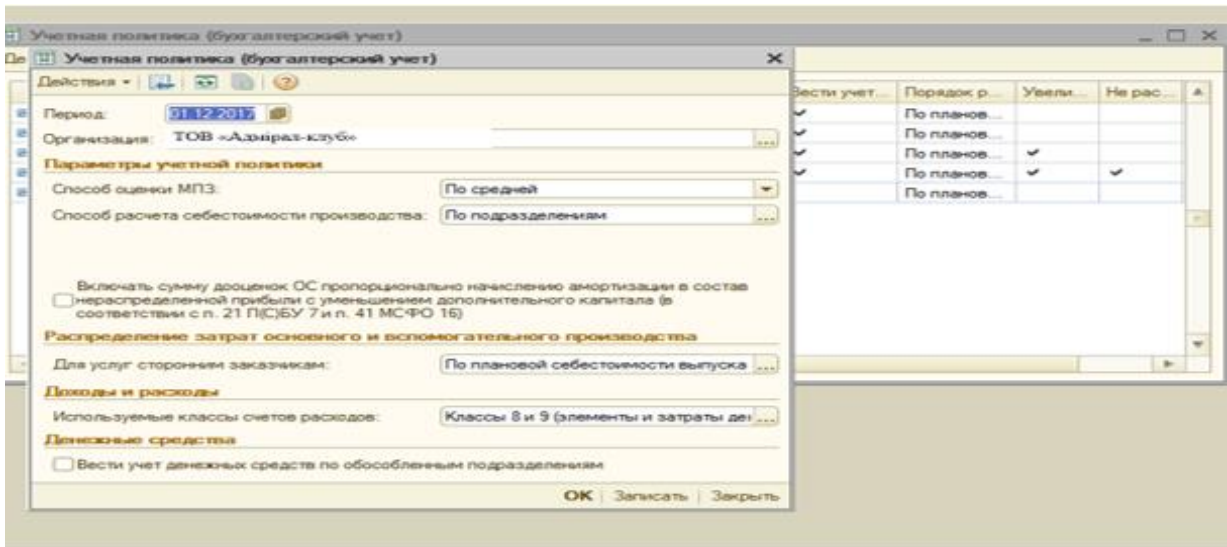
Учетная политика (бухгалтерский учет)

Де

Учетная политика (бухгалтерский учет)

Действия

Период: 01.12.2017

Организация: ТОВ «Адмірал-клуб»

Параметры учетной политики

Способ оценки МПЗ: По средней

Способ расчета себестоимости производства: По подразделениям

Включать сумму дооценок ОС пропорционально начислению амортизации в состав нераспределенной прибыли с уменьшением дополнительного капитала (в соответствии с п. 21 П(С)БУ 7 и п. 41 МСФО 16)

Распределение затрат основного и вспомогательного производства

Для услуг сторонним заказчикам: По плановой себестоимости выпуска

Доходы и расходы

Используемые классы счетов расходов: Классы 8 и 9 (элементы и затраты дея

Денежные средства

Вести учет денежных средств по обособленным подразделениям

OK | Записать | Закрыть

| Вести учет... | Порядок р... | Увели... | Не рас... |
|---|---|---|---|
| ✓ | По планов... | | |
| ✓ | По планов... | | |
| ✓ | По планов... | ✓ | |
| ✓ | По планов... | ✓ | ✓ |
| | По планов... | | |